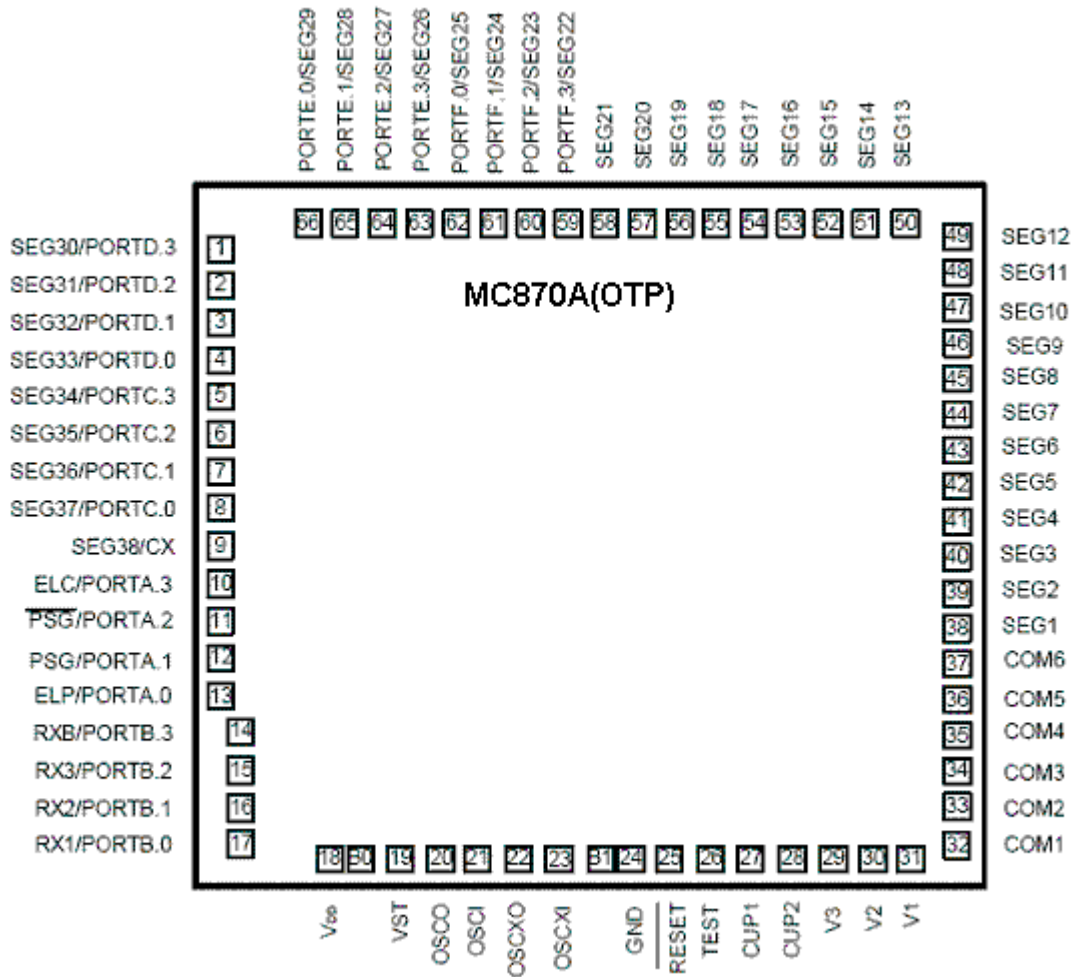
PORTE.0/SEG29 PORTE.1/SEG28 PORTE.2/SEG27 PORTE.3/SEG26 PORTF.0/SEG25 PORTF.1/SEG24 PORTF.2/SEG23 PORTF.3/SEG22 SEG21 SEG20 SEG19 SEG18 SEG17 SEG16 SEG15 SEG14 SEG13

66 65 64 63 62 61 60 59 58 57 56 55 54 53 52 51 50

MC870A(OTP)

SEG30/PORTD.3 1
SEG31/PORTD.2 2
SEG32/PORTD.1 3
SEG33/PORTD.0 4
SEG34/PORTC.3 5
SEG35/PORTC.2 6
SEG36/PORTC.1 7
SEG37/PORTC.0 8
SEG38/CX 9
ELC/PORTA.3 10
$\overline{PSG}$/PORTA.2 11
PSG/PORTA.1 12
ELP/PORTA.0 13
RXB/PORTB.3 14
RX3/PORTB.2 15
RX2/PORTB.1 16
RX1/PORTB.0 17

49 SEG12
48 SEG11
47 SEG10
46 SEG9
45 SEG8
44 SEG7
43 SEG6
42 SEG5
41 SEG4
40 SEG3
39 SEG2
38 SEG1
37 COM6
36 COM5
35 COM4
34 COM3
33 COM2
32 COM1

18 80 19 20 21 22 23 81 24 25 26 27 28 29 30 31

$V_{DD}$ VST OSCO OSCI OSCXO OSCXI GND $\overline{RESET}$ TEST CUP1 CUP2 V3 V2 V1